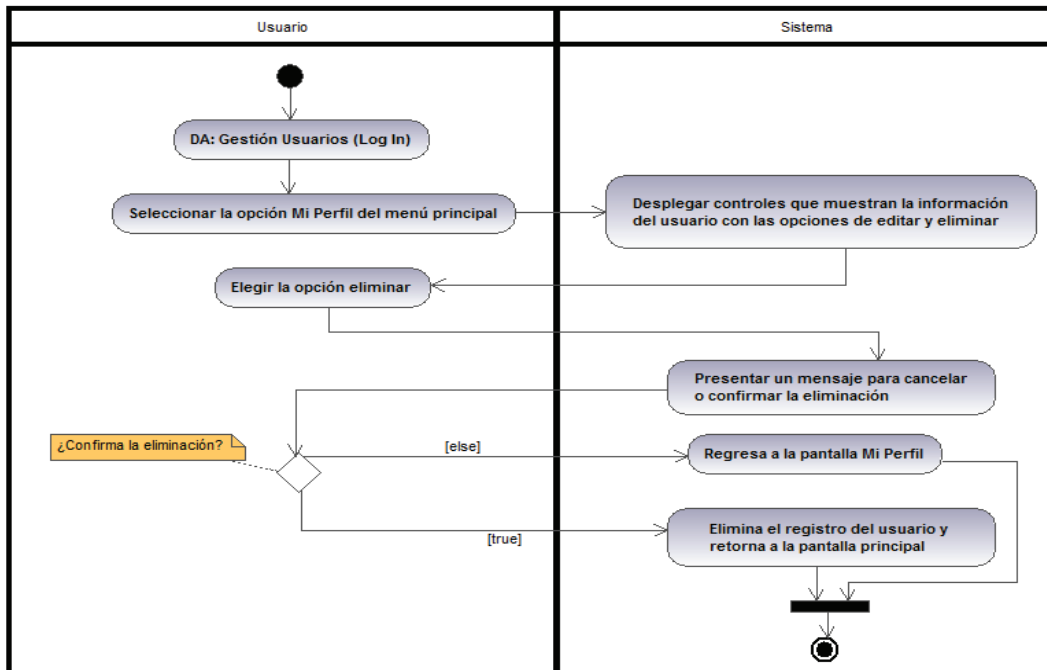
Usuario

Sistema

DA: Gestión Usuarios (Log In)

Seleccionar la opción Mi Perfil del menú principal

Desplegar controles que muestran la información del usuario con las opciones de editar y eliminar

Elegir la opción eliminar

Presentar un mensaje para cancelar o confirmar la eliminación

¿Confirma la eliminación?

[else]

Regresa a la pantalla Mi Perfil

[true]

Elimina el registro del usuario y retorna a la pantalla principal